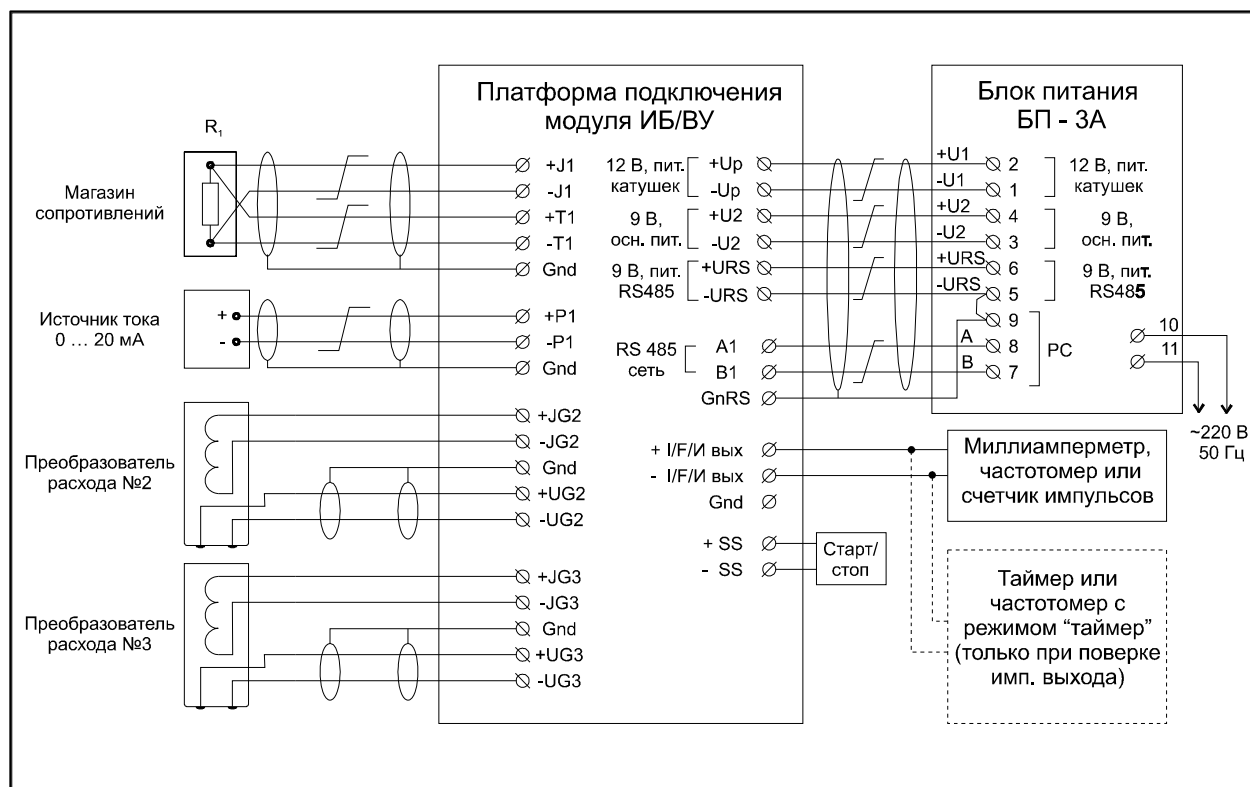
Платформа подключения модуля ИБ/ВУ

Блок питания БП - 3А

$R_1$

Магазин сопротивлений

+J1
-J1
+T1
-T1
Gnd

Источник тока 0 … 20 мА

+
-

+P1
-P1
Gnd

Преобразователь расхода №2

+JG2
-JG2
Gnd
+UG2
-UG2

Преобразователь расхода №3

+JG3
-JG3
Gnd
+UG3
-UG3

12 В, пит. катушек
+Up
-Up

9 В, осн. пит.
+U2
-U2

9 В, пит. RS485
+URS
-URS

RS 485 сеть
A1
B1
GnRS

+ I/F/И вых
- I/F/И вых
Gnd

+ SS
- SS

Старт/стоп

+U1 2
-U1 1
+U2 4
-U2 3
+URS 6
-URS 5
9
A 8
B 7

12 В, пит. катушек

9 В, осн. пит.

9 В, пит. RS485

РС

10
11

~220 В 50 Гц

Миллиамперметр, частотомер или счетчик импульсов

Таймер или частотомер с режимом “таймер” (только при поверке имп. выхода)